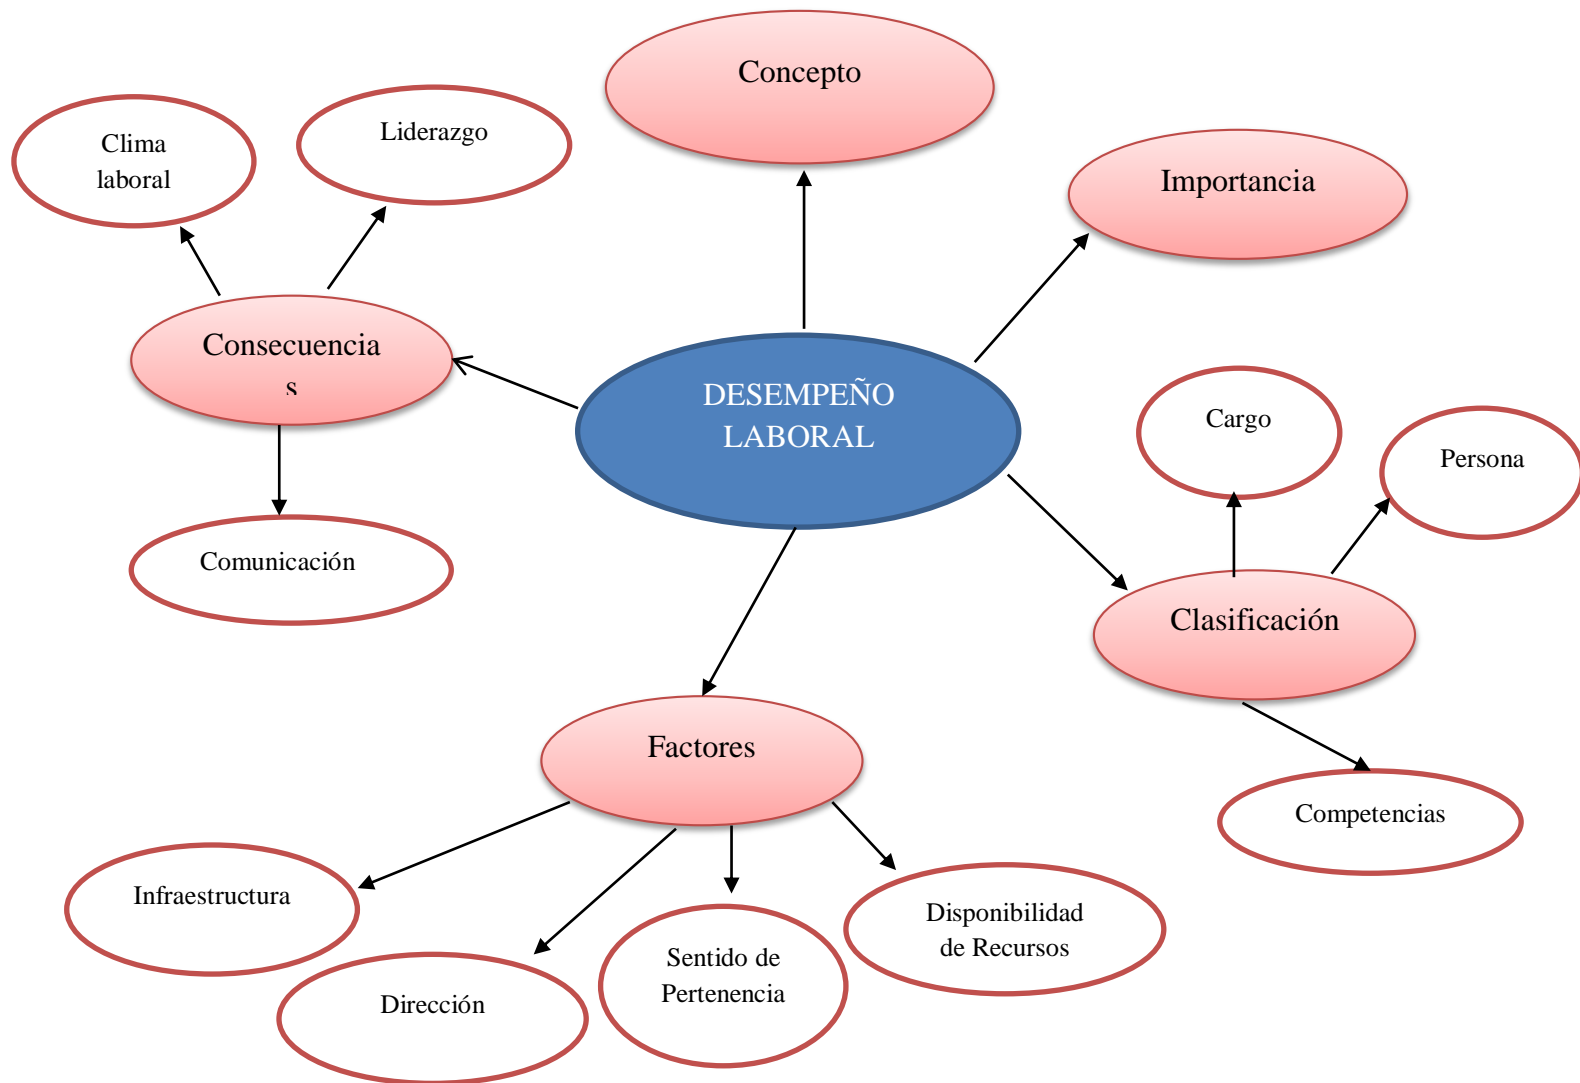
Concepto

Clima laboral

Liderazgo

Importancia

Consecuencia
s

DESEMPEÑO LABORAL

Cargo

Persona

Comunicación

Clasificación

Factores

Competencias

Infraestructura

Disponibilidad de Recursos

Sentido de Pertenencia

Dirección